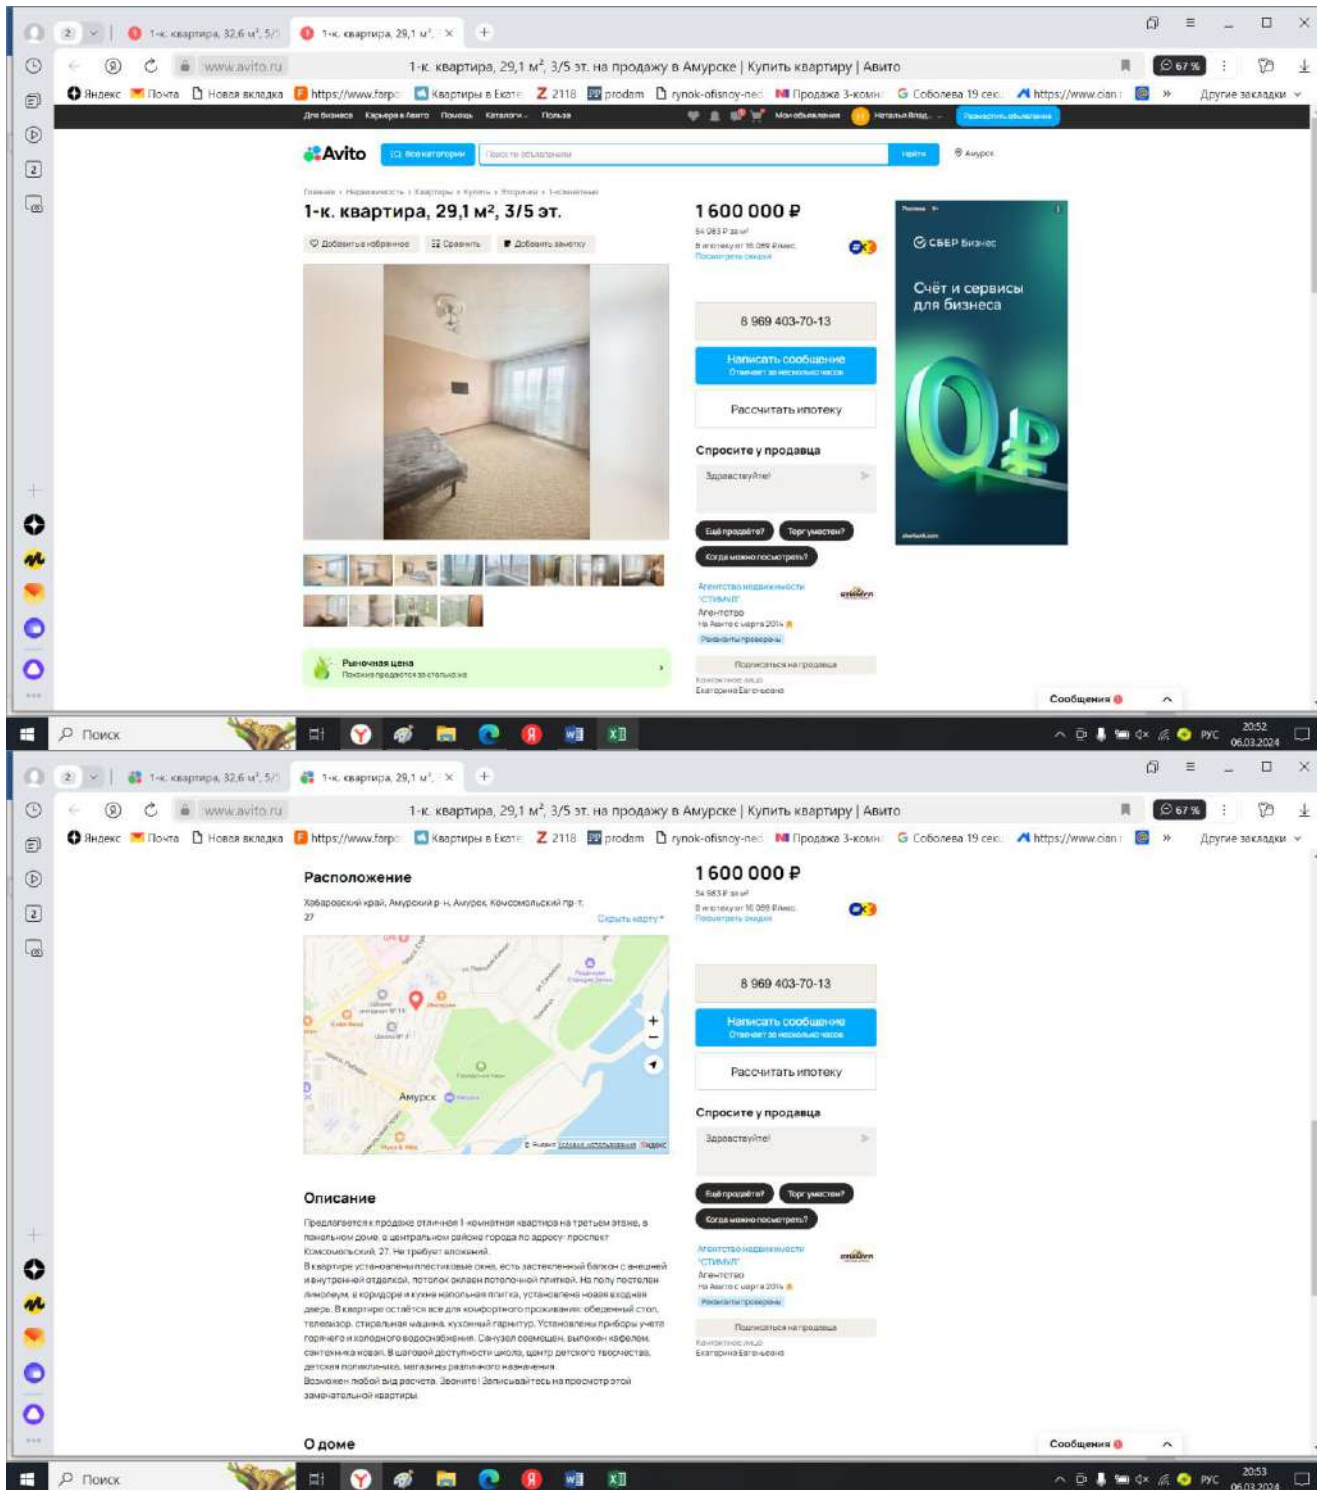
1-к. квартира, 32,6 м², 5/5 | 1-к. квартира, 29,1 м² ×

www.avito.ru 1-к. квартира, 29,1 м², 3/5 эт. на продажу в Амурске | Купить квартиру | Авито

Яндекс Почта Новая вкладка https://www.forp Квартиры в Екате 2118 prodam rynok-ofisnoy-ned Продажа 3-комн Соболева 19 сек https://www.cian Другие закладки

Для бизнеса Карьера в Авито Помощь Каталоги Польза Мои объявления Наталья Влад. Разместить объявление

Avito Все категории Поиск по объявлениям Найти Амурск

Главная › Недвижимость › Квартиры › Купить › Вторичка › 1-комнатные

1-к. квартира, 29,1 м², 3/5 эт.

Добавить в избранное Сравнить Добавить заметку

1 600 000 ₽
54 983 ₽ за м²
В ипотеку от 16 089 ₽/мес.
Посмотреть скидки

8 969 403-70-13
Написать сообщение
Отвечает за несколько часов
Рассчитать ипотеку

Спросите у продавца
Здравствуйте!
Ещё продаёте? Торг уместен? Когда можно посмотреть?

Агентство недвижимости "СТИМУЛ"
Агентство
На Авито с марта 2014
Реквизиты проверены
Подписаться на продавца
Контактное лицо
Екатерина Евгеньевна

Рыночная цена
Похожие продаются за столько же

Реклама
СБЕР Бизнес
Счёт и сервисы для бизнеса
0₽

Сообщения

Поиск
РУС 20:52 06.03.2024

1-к. квартира, 32,6 м², 5/5 | 1-к. квартира, 29,1 м² ×

www.avito.ru 1-к. квартира, 29,1 м², 3/5 эт. на продажу в Амурске | Купить квартиру | Авито

Расположение
Хабаровский край, Амурский р-н, Амурск, Комсомольский пр-т, 27
Скрыть карту

Амурск

Описание
Предлагается к продаже отличная 1-комнатная квартира на третьем этаже, в панельном доме, в центральном районе города по адресу: проспект Комсомольский, 27. Не требует вложений.
В квартире установлены пластиковые окна, есть застекленный балкон с внешней и внутренней отделкой, потолок оклеен потолочной плиткой. На полу постелен линолеум, в коридоре и кухне напольная плитка, установлена новая входная дверь. В квартире остаётся все для комфортного проживания: обеденный стол, телевизор, стиральная машина, кухонный гарнитур. Установлены приборы учета горячего и холодного водоснабжения. Санузел совмещен, выложен кафелем, сантехника новая. В шаговой доступности школа, центр детского творчества, детская поликлиника, магазины различного назначения.
Возможен любой вид расчета. Звоните! Записывайтесь на просмотр этой замечательной квартиры.

О доме

1 600 000 ₽
54 983 ₽ за м²
В ипотеку от 16 089 ₽/мес.
Посмотреть скидки
8 969 403-70-13
Написать сообщение
Отвечает за несколько часов
Рассчитать ипотеку
Спросите у продавца
Здравствуйте!
Ещё продаёте? Торг уместен? Когда можно посмотреть?
Агентство недвижимости "СТИМУЛ"
Агентство
На Авито с марта 2014
Реквизиты проверены
Подписаться на продавца
Контактное лицо
Екатерина Евгеньевна

Сообщения

Поиск
РУС 20:53 06.03.2024